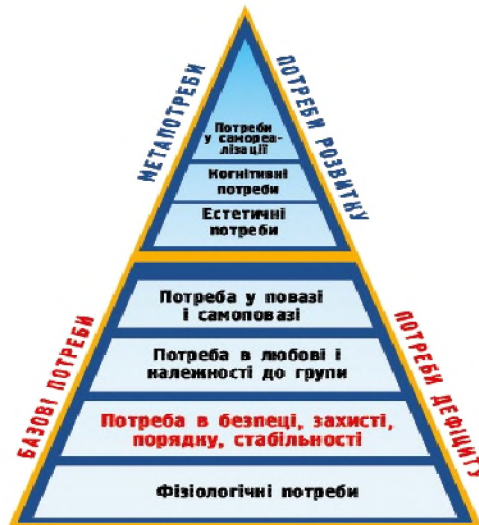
МЕТАПОТРЕБИ

ПОТРЕБИ РОЗВИТКУ

Потреби у самореалізації

Когнітивні потреби

Естетичні потреби

БАЗОВІ ПОТРЕБИ

ПОТРЕБИ ДЕФІЦИТУ

Потреба у повазі і самоповазі

Потреба в любові і належності до групи

Потреба в безпеці, захисті, порядку, стабільності

Фізіологічні потреби